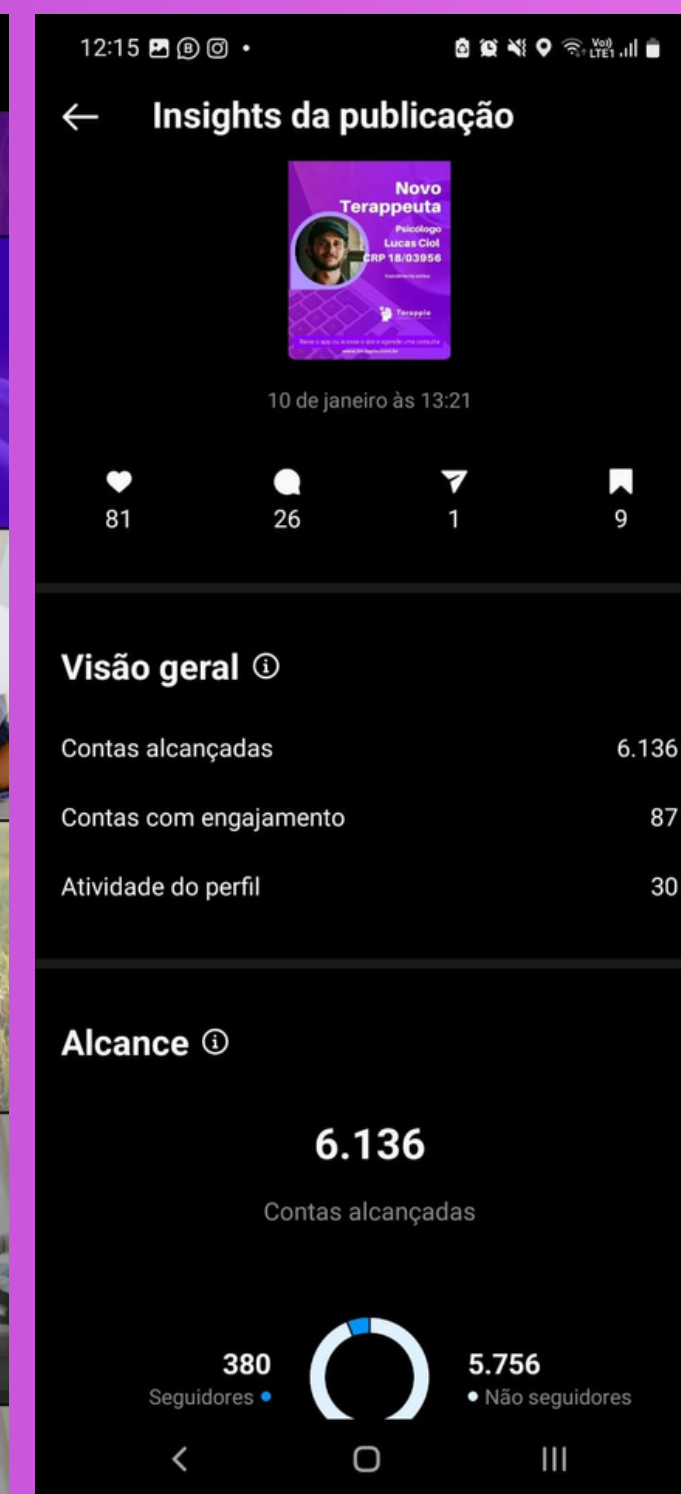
12:15

Insights da publicação

Novo Terappeuta
Psicologo Lucas Ciol CRP 18/03956
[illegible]
Terappia
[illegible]
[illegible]

10 de janeiro às 13:21

81
26
1
9

Visão geral ⓘ

Contas alcançadas 6.136
Contas com engajamento 87
Atividade do perfil 30

Alcance ⓘ

6.136
Contas alcançadas

380
Seguidores

5.756
Não seguidores